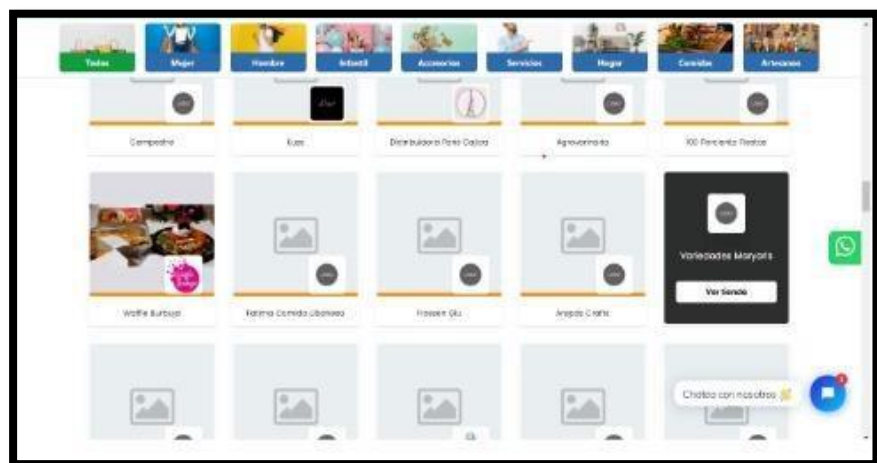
Todos
Mujer
Hombre
Infantil
Accesorios
Servicios
Hogar
Comidas
Artesanos

Campestre
Kuss
Distribuidora París Cajica
Agrovarinsida
100 Porciento Plastico

Waffle Burbuja
Paloma Comida Libanesa
Frozen Glu
Angela Crafts
Variedades Maryarls
Ver tienda

Chatea con nosotros
1